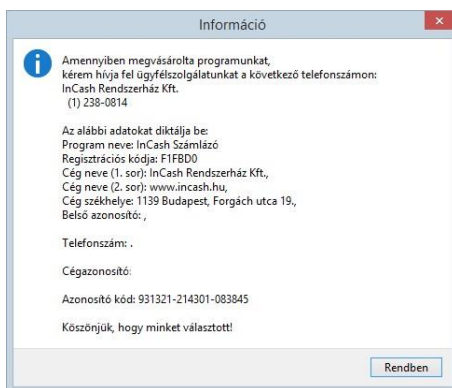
Információ

Amennyiben megvásárolta programunkat, kérem hívja fel ügyfélszolgálatunkat a következő telefonszámon:
InCash Rendszerház Kft.
(1) 238-0814

Az alábbi adatokat diktálja be:
Program neve: InCash Számlázó
Regisztrációs kódja: F1FBD0
Cég neve (1. sor): InCash Rendszerház Kft.,
Cég neve (2. sor): www.incash.hu,
Cég székhelye: 1139 Budapest, Forgách utca 19.,
Belső azonosító: ,

Telefonszám: .

Cégazonosító:

Azonosító kód: 931321-214301-083845

Köszönjük, hogy minket választott!

Rendben